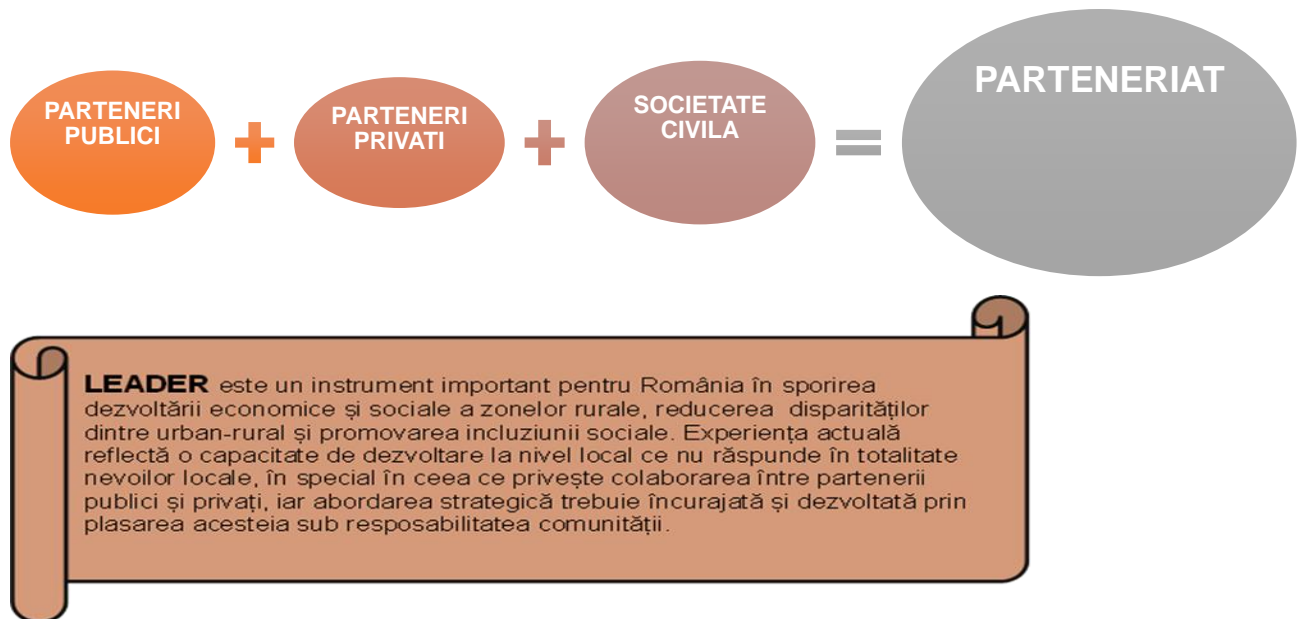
PARTENERI PUBLICI + PARTENERI PRIVATI + SOCIETATE CIVILA = PARTENERIAT

LEADER este un instrument important pentru România în sporirea dezvoltării economice și sociale a zonelor rurale, reducerea disparităților dintre urban-rural și promovarea incluziunii sociale. Experiența actuală reflectă o capacitate de dezvoltare la nivel local ce nu răspunde în totalitate nevoilor locale, în special în ceea ce privește colaborarea între partenerii publici și privați, iar abordarea strategică trebuie încurajată și dezvoltată prin plasarea acesteia sub resposabilitatea comunității.